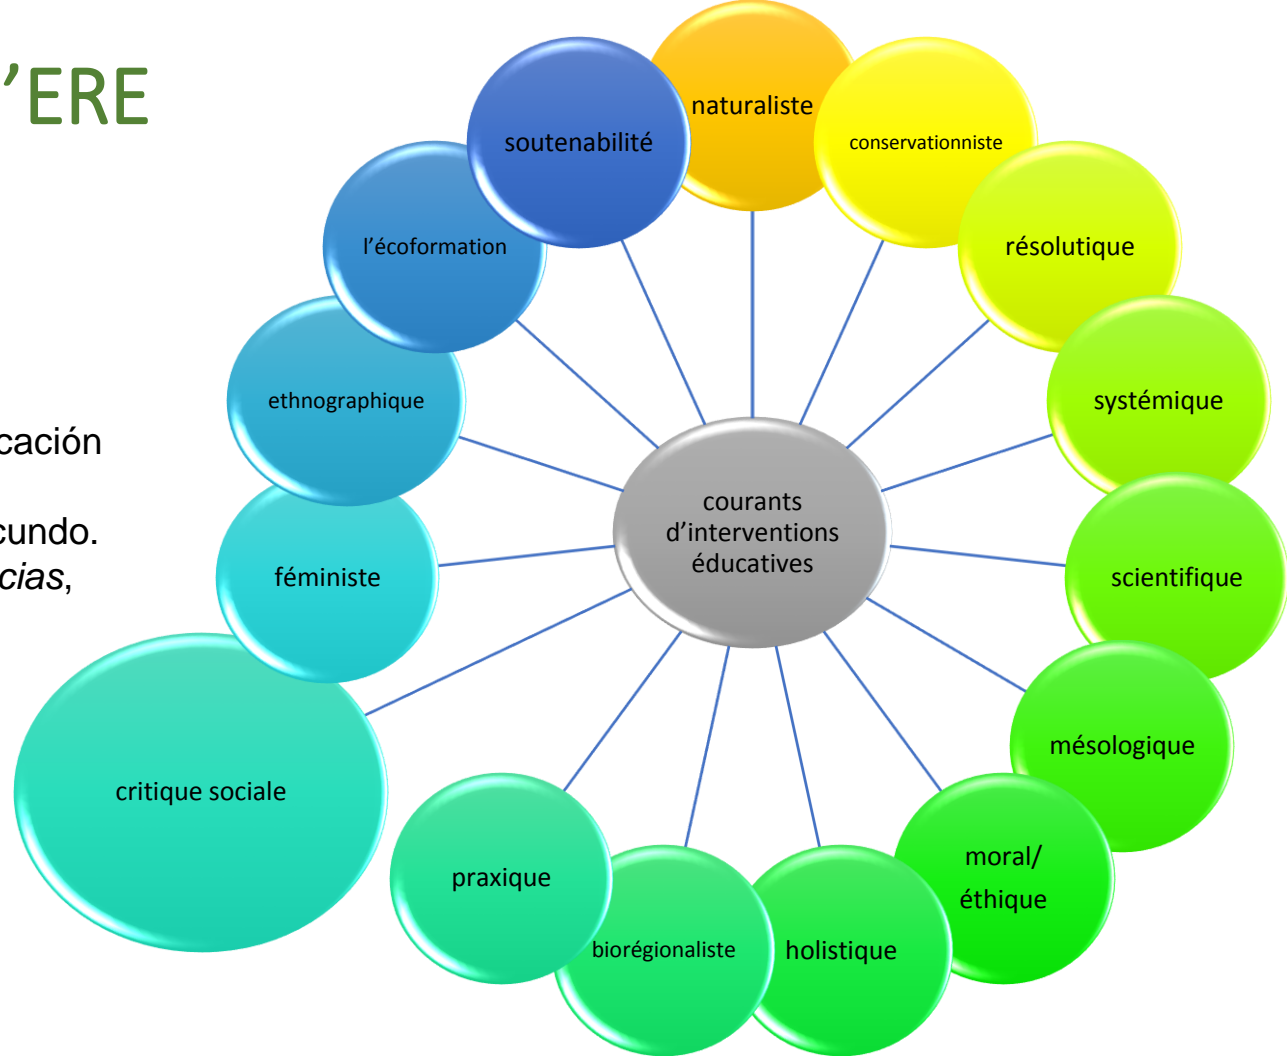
’ERE

cación

cundo.
cias,

courants d’interventions éducatives

naturaliste

conservationniste

résolutique

systémique

scientifique

mésologique

moral/ éthique

holistique

biorégionaliste

praxique

critique sociale

féministe

ethnographique

l’écoformation

soutenabilité